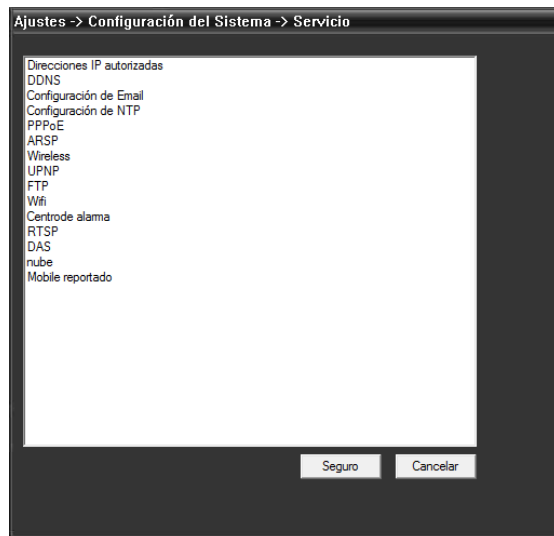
Ajustes -> Configuración del Sistema -> Servicio

Direcciones IP autorizadas
DDNS
Configuración de Email
Configuración de NTP
PPPoE
ARSP
Wireless
UPNP
FTP
Wifi
Centrode alarma
RTSP
DAS
nube
Mobile reportado

Seguro
Cancelar